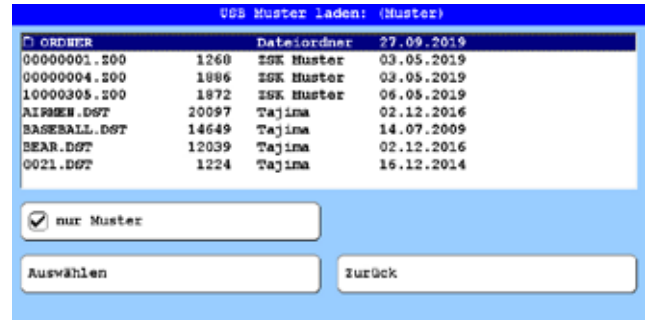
USB Muster laden: (Muster)

| | | | |
|---|---|---|---|
| ORDNER | | Dateiordner | 27.09.2019 |
| 00000001.Z00 | 1268 | ZSK Muster | 03.05.2019 |
| 00000004.Z00 | 1886 | ZSK Muster | 03.05.2019 |
| 10000305.Z00 | 1872 | ZSK Muster | 06.05.2019 |
| AIRMEN.DST | 20097 | Tajima | 02.12.2016 |
| BASEBALL.DST | 14649 | Tajima | 14.07.2009 |
| BEAR.DST | 12039 | Tajima | 02.12.2016 |
| 0021.DST | 1224 | Tajima | 16.12.2014 |

nur Muster

Auswählen

Zurück